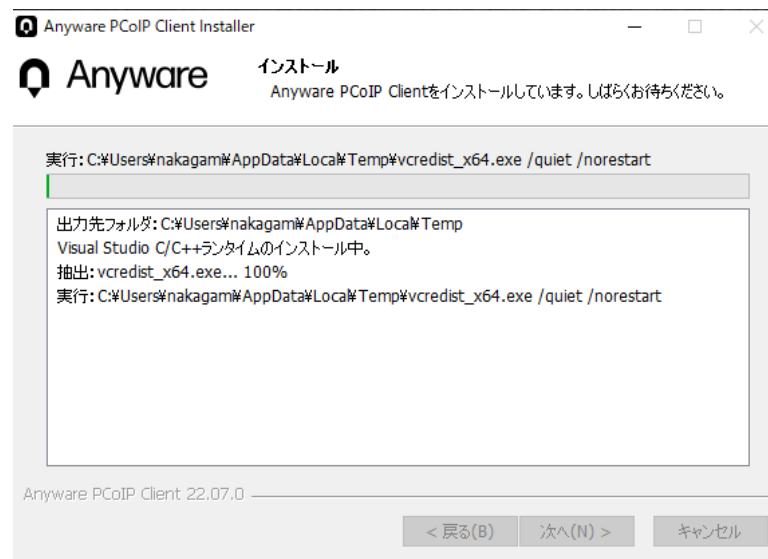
Anyware PCoIP Client Installer

Anyware

インストール
Anyware PCoIP Clientをインストールしています。しばらくお待ちください。

実行: C:¥Users¥nakagam¥AppData¥Local¥Temp¥vcredist_x64.exe /quiet /norestart

出力先フォルダ: C:¥Users¥nakagam¥AppData¥Local¥Temp
Visual Studio C/C++ランタイムのインストール中。
抽出: vcredist_x64.exe... 100%
実行: C:¥Users¥nakagam¥AppData¥Local¥Temp¥vcredist_x64.exe /quiet /norestart

Anyware PCoIP Client 22.07.0

< 戻る(B)
次へ(N) >
キャンセル